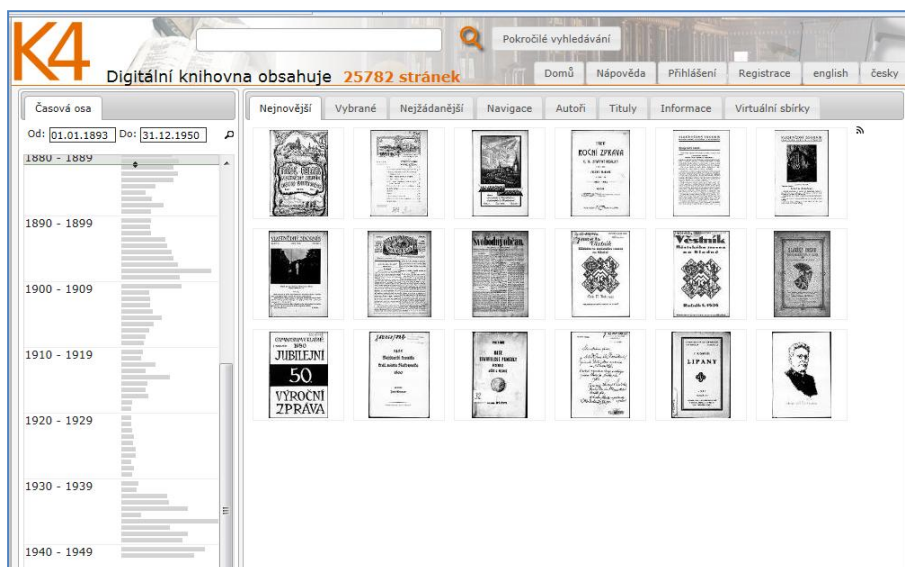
K4

Digitální knihovna obsahuje 25782 stránek

Pokročilé vyhledávání

Domů | Nápověda | Přihlášení | Registrace | english | česky

Časová osa

Od: 01.01.1893 Do: 31.12.1950

1880 - 1889
1890 - 1899
1900 - 1909
1910 - 1919
1920 - 1929
1930 - 1939
1940 - 1949

Nejnovější | Vybrané | Nejžádanější | Navigace | Autoři | Tituly | Informace | Virtuální sbírky

ROČNÍ ZPRÁVA

Svoboda občan

Věstník

Věstník

JUBILEJNÍ
50
VÝROČNÍ
ZPRÁVA

LIPANY